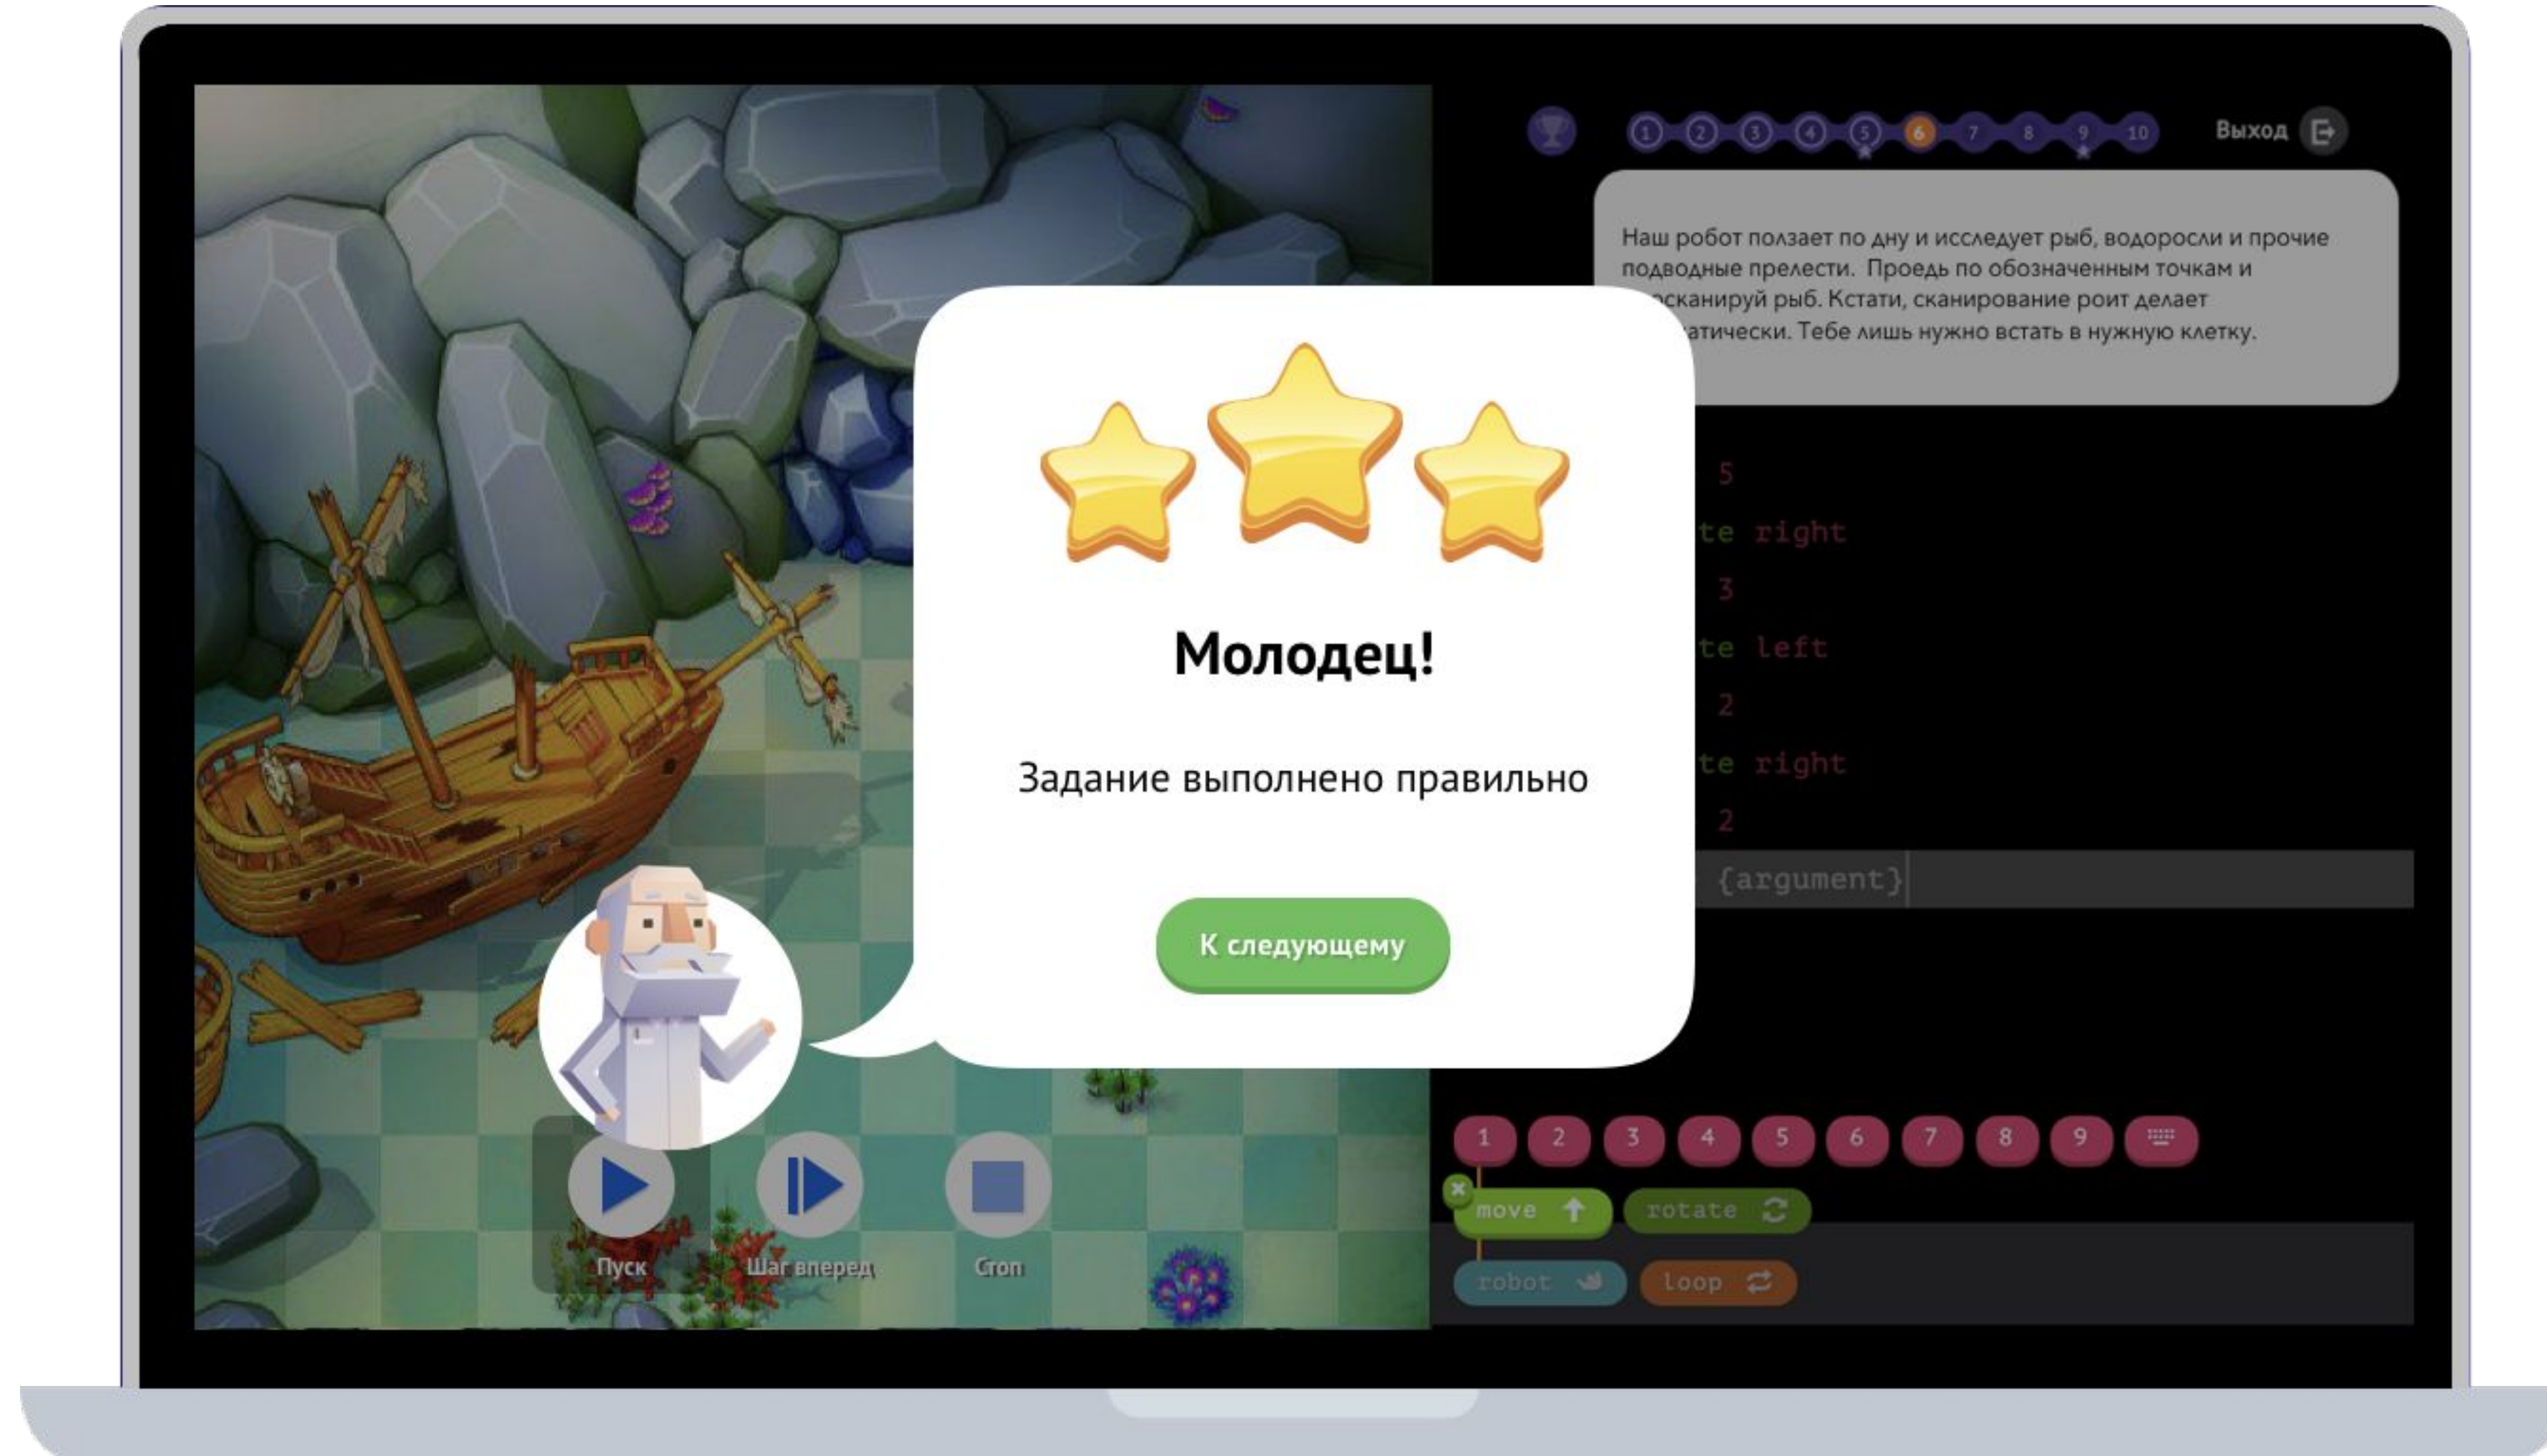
1 2 3 4 5 6 7 8 9 10 Выход

Наш робот ползает по дну и исследует рыб, водоросли и прочие подводные прелести. Проедь по обозначенным точкам и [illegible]сканируй рыб. Кстати, сканирование роит делает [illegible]атически. Тебе лишь нужно встать в нужную клетку.

5
te right
3
te left
2
te right
2
{argument}

Молодец!

Задание выполнено правильно

К следующему

Пуск Шаг вперед Стоп

1 2 3 4 5 6 7 8 9

move rotate
robot loop